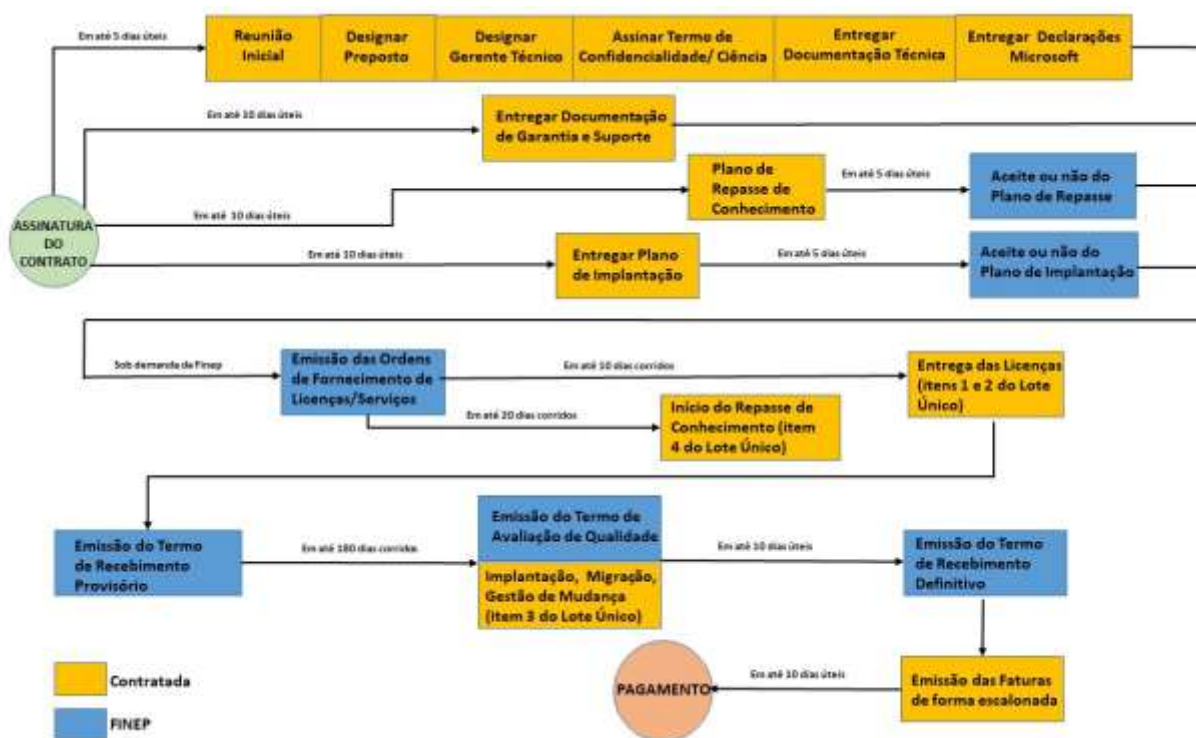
Em até 5 dias úteis

Reunião Inicial

Designar Preposto

Designar Gerente Técnico

Assinar Termo de Confidencialidade/ Ciência

Entregar Documentação Técnica

Entregar Declarações Microsoft

Em até 10 dias úteis

Entregar Documentação de Garantia e Suporte

ASSINATURA DO CONTRATO

Em até 10 dias úteis

Plano de Repasse de Conhecimento

Em até 5 dias úteis

Aceite ou não do Plano de Repasse

Em até 10 dias úteis

Entregar Plano de Implantação

Em até 5 dias úteis

Aceite ou não do Plano de Implantação

Sob demanda da Finep

Emissão das Ordens de Fornecimento de Licenças/Serviços

Em até 10 dias corridos

Entrega das Licenças (itens 1 e 2 do Lote Único)

Em até 20 dias corridos

Início do Repasse de Conhecimento (item 4 do Lote Único)

Emissão do Termo de Recebimento Provisório

Em até 180 dias corridos

Emissão do Termo de Avaliação de Qualidade

Implantação, Migração, Gestão de Mudança (item 3 do Lote Único)

Em até 10 dias úteis

Emissão do Termo de Recebimento Definitivo

PAGAMENTO

Em até 10 dias úteis

Emissão das Faturas de forma escalonada

Contratada

FINEP